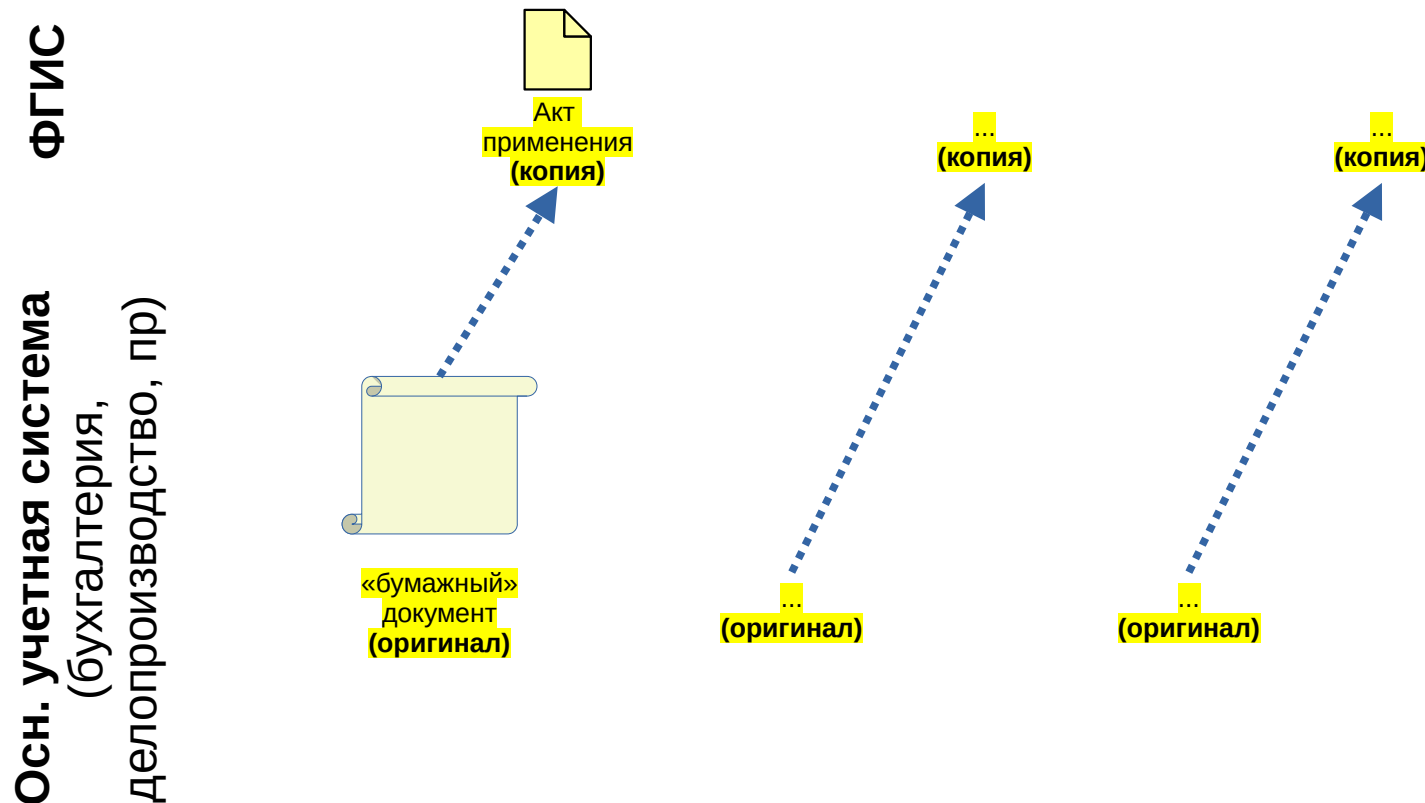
ФГИС

Осн. учетная система
(бухгалтерия,
делопроизводство, пр)

Акт
применения
**(копия)**

...
**(копия)**

...
**(копия)**

«бумажный»
документ
**(оригинал)**

...
**(оригинал)**

...
**(оригинал)**